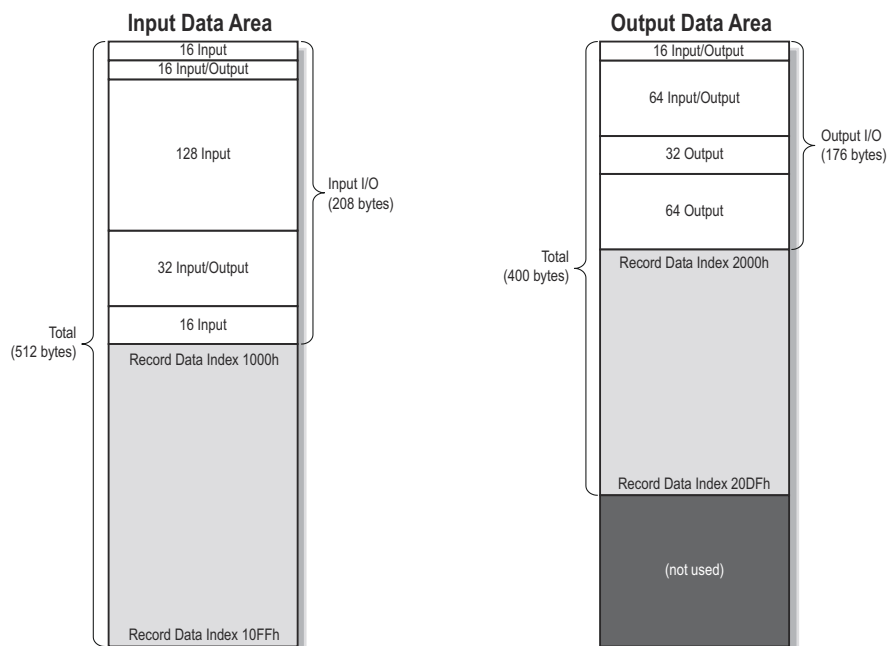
Input Data Area

16 Input
16 Input/Output
128 Input
32 Input/Output
16 Input
Record Data Index 1000h
Record Data Index 10FFh

Input I/O
(208 bytes)

Total
(512 bytes)

Output Data Area

16 Input/Output
64 Input/Output
32 Output
64 Output
Record Data Index 2000h
Record Data Index 20DFh
(not used)

Output I/O
(176 bytes)

Total
(400 bytes)